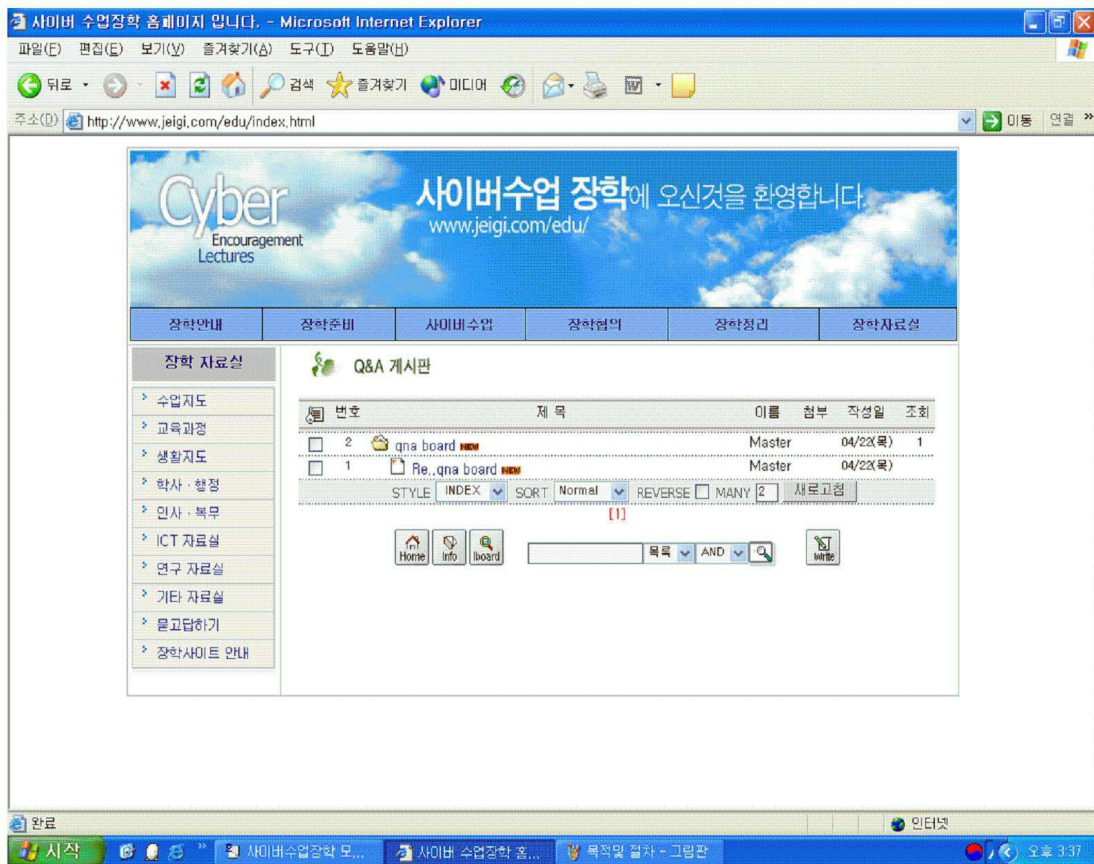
사이버 수업장학 홈페이지 입니다. - Microsoft Internet Explorer

파일(F) 편집(E) 보기(V) 즐겨찾기(A) 도구(T) 도움말(H)

뒤로 검색 즐겨찾기 미디어

주소(D) http://www.jeigi.com/edu/index.html 이동 연결 »

Cyber Encouragement Lectures

사이버수업 장학에 오신것을 환영합니다.
www.jeigi.com/edu/

장학안내 | 장학준비 | 사이버수업 | 장학협의 | 장학정리 | 장학자료실

장학 자료실

수업지도
교육과정
생활지도
학사 · 행정
인사 · 복무
ICT 자료실
연구 자료실
기타 자료실
묻고답하기
장학사이트 안내

Q&A 게시판

| 번호 | 제 목 | 이름 | 첨부 | 작성일 | 조회 |
|---|---|---|---|---|---|
| 2 | qna board NEW | Master | | 04/22(목) | 1 |
| 1 | Re..qna board NEW | Master | | 04/22(목) | |

STYLE INDEX SORT Normal REVERSE MANY 2 새로고침

[1]

Home Info Iboard 목록 AND Write

완료 인터넷

시작 사이버수업장학 모... 사이버 수업장학 홈... 목적및 절차 - 그림판 오후 3:37